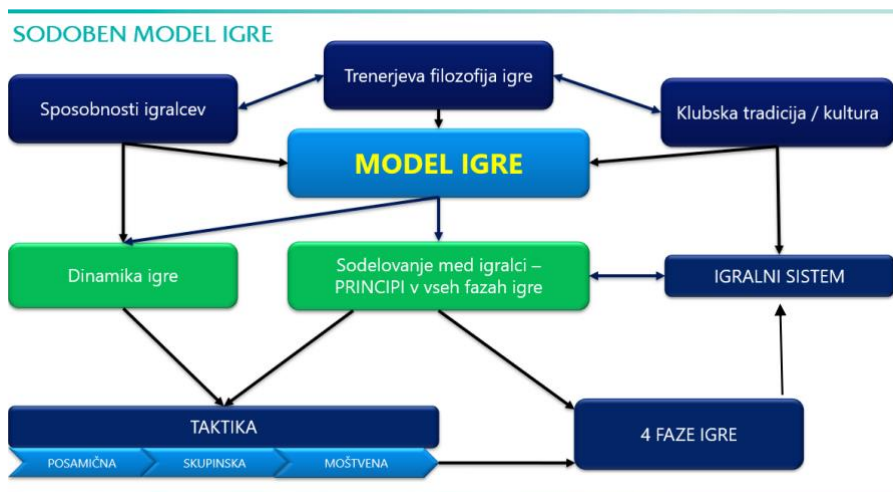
SODOBEN MODEL IGRE

Trenerjeva filozofija igre

Sposobnosti igralcev

Klubska tradicija / kultura

MODEL IGRE

Dinamika igre

Sodelovanje med igralci – PRINCIPI v vseh fazah igre

IGRALNI SISTEM

TAKTIKA

POSAMIČNA

SKUPINSKA

MOŠTVENA

4 FAZE IGRE